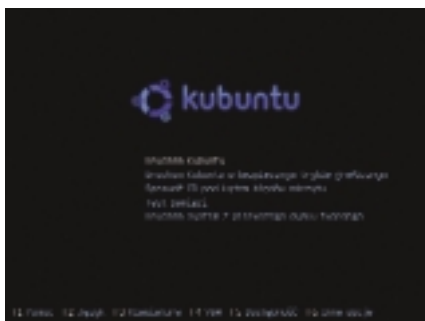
kubuntu

Uruchom Kubuntu
Uruchom Kubuntu w bezpiecznym trybie graficznym
Sprawdź CD pod kątem błędów nośnika
Test pamięci
Uruchom system z pierwszego dysku twardego

F1 Pomoc F2 Język F3 Klawiatura F4 VGA F5 Dostępność F6 Inne opcje